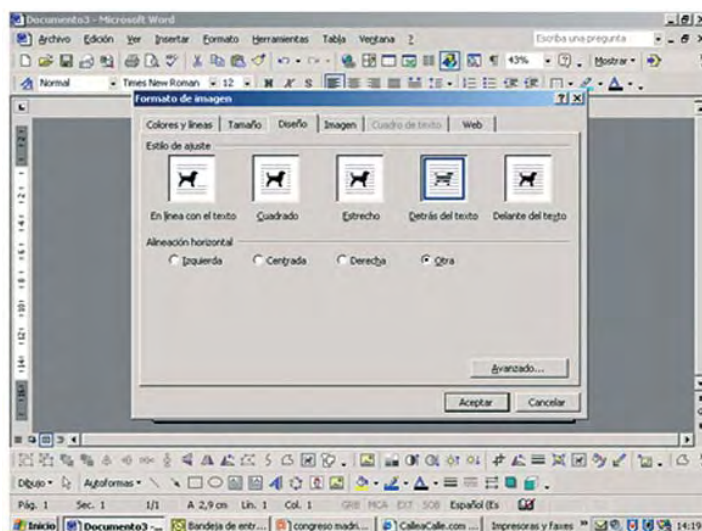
Documento3 - Microsoft Word

Archivo Edición Ver Insertar Formato Herramientas Tabla Ventana ?

Escriba una pregunta

43% Mostrar

Normal Times New Roman 12 N K S

Formato de imagen

Colores y líneas Tamaño Diseño Imagen Cuadro de texto Web

Estilo de ajuste

En línea con el texto Cuadrado Estrecho Detrás del texto Delante del texto

Alineación horizontal

Izquierda Centrada Derecha Otra

Avanzado...

Aceptar Cancelar

Dibujo Autoformas

Pág. 1 Sec. 1 1/1 A 2,9 cm Lín. 1 Col. 1 GRB MCA EXT SOB Español (Es

Inicio Documento3 -... Bandeja de entr... congreso madri... CalleaCalle.com ... Impresoras y faxes 14:19